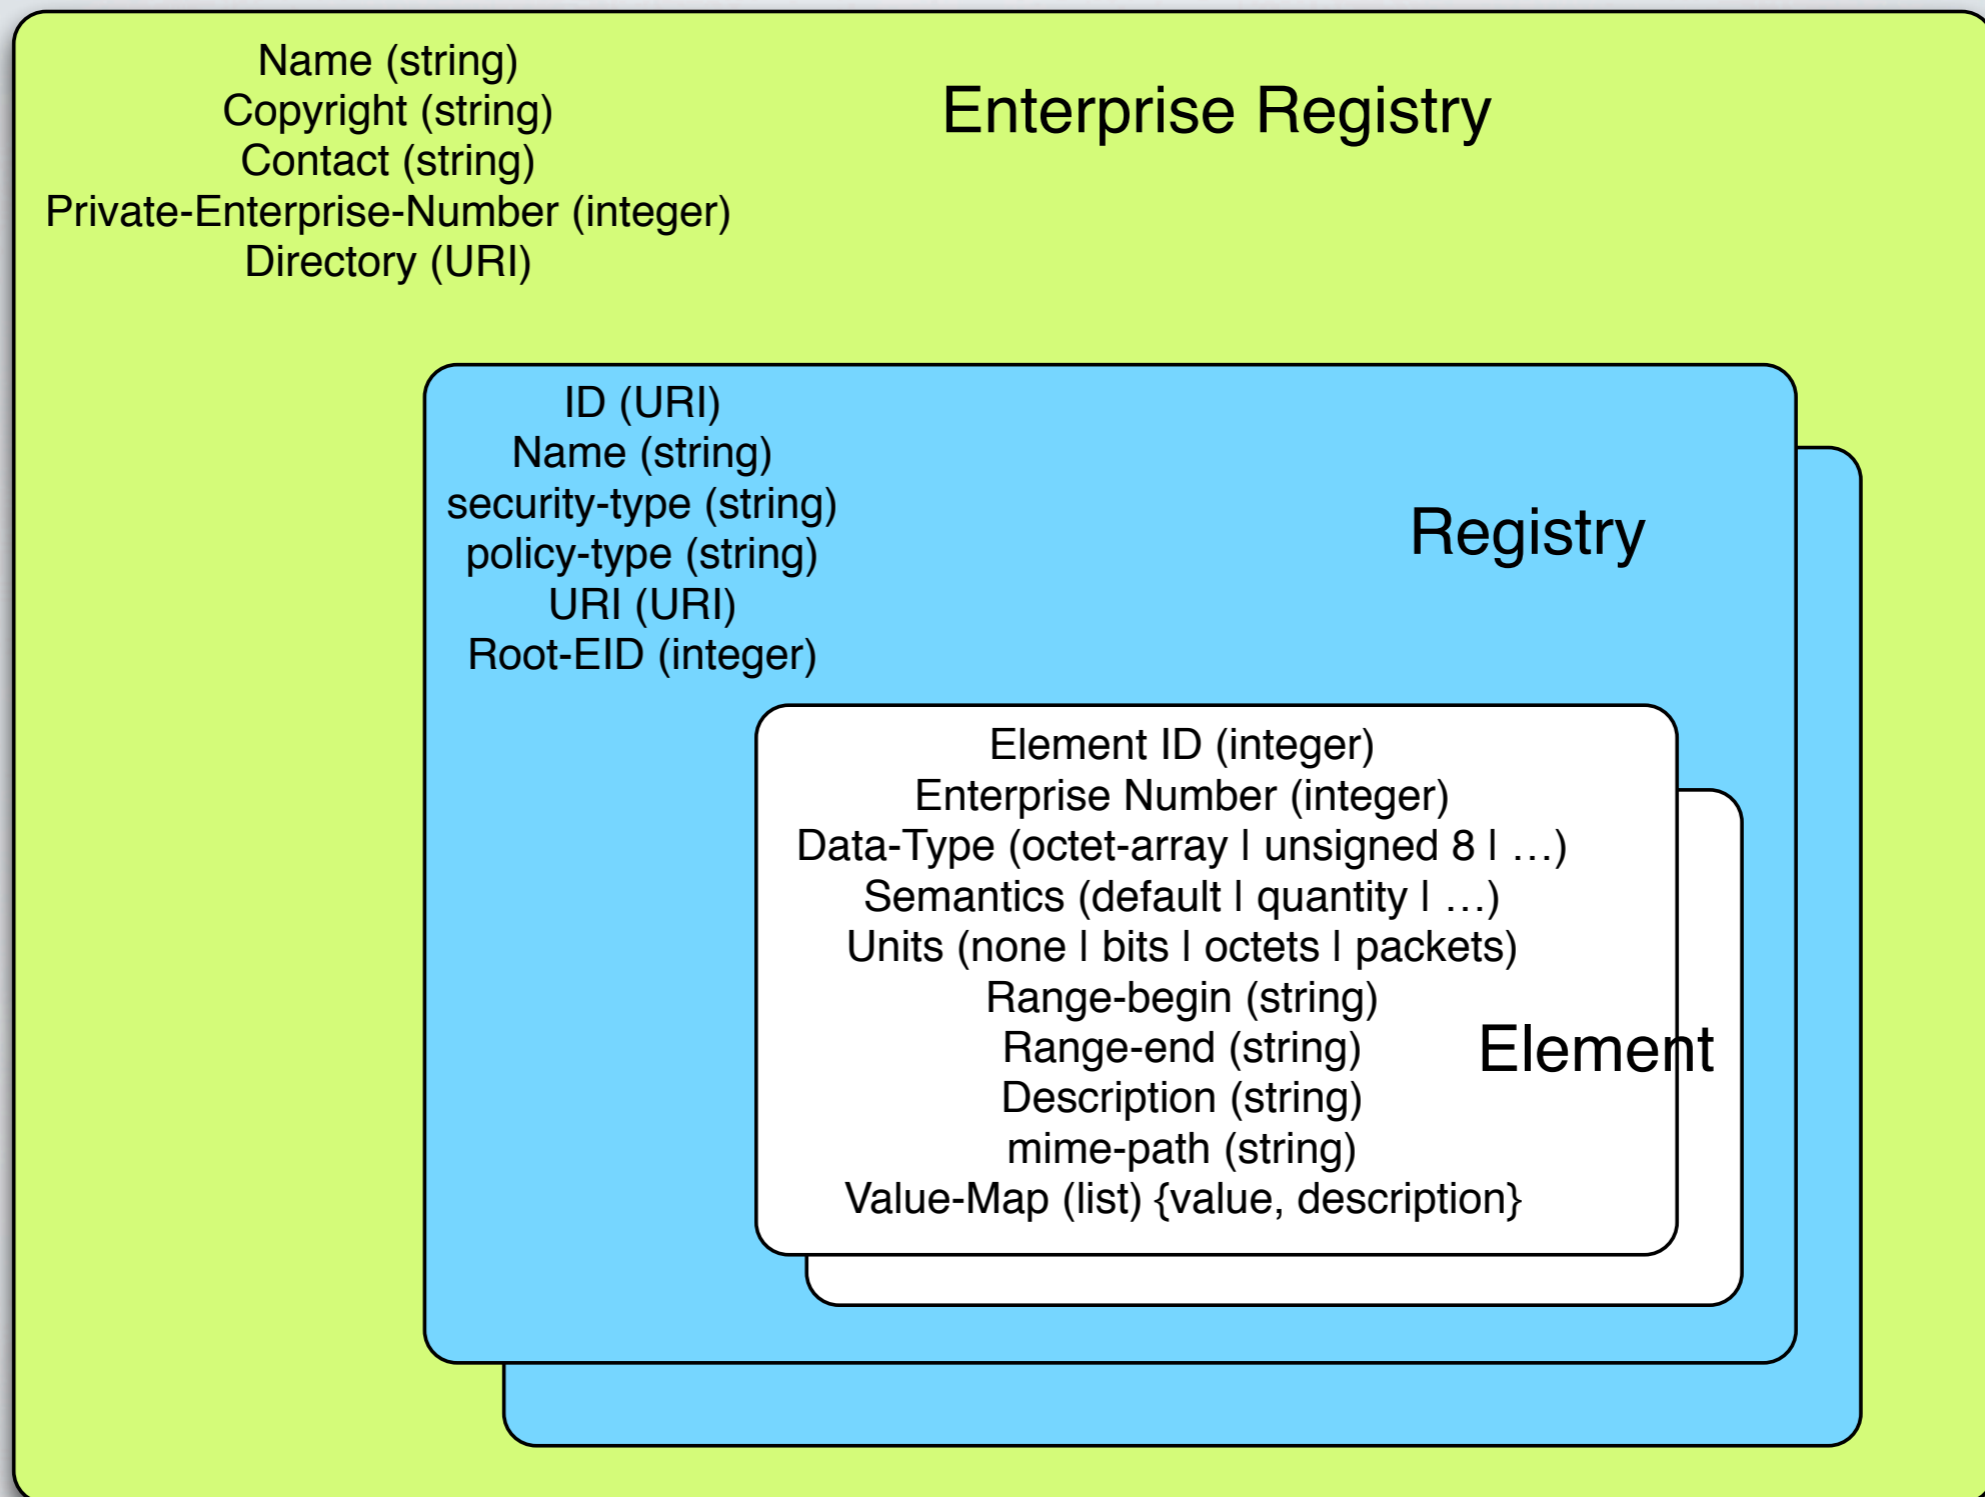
Name (string)
Copyright (string)
Contact (string)
Private-Enterprise-Number (integer)
Directory (URI)

Enterprise Registry

ID (URI)
Name (string)
security-type (string)
policy-type (string)
URI (URI)
Root-EID (integer)

Registry

Element ID (integer)
Enterprise Number (integer)
Data-Type (octet-array | unsigned 8 | …)
Semantics (default | quantity | …)
Units (none | bits | octets | packets)
Range-begin (string)
Range-end (string)
Description (string)
mime-path (string)
Value-Map (list) {value, description}

Element